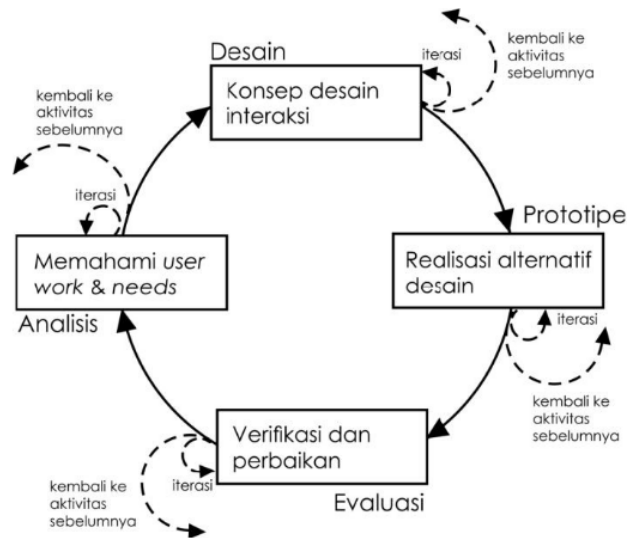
kembali ke aktivitas sebelumnya

Desain

iterasi

Konsep desain interaksi

kembali ke aktivitas sebelumnya

iterasi

Prototipe

Memahami *user work* & *needs*

Realisasi alternatif desain

Analisis

iterasi

kembali ke aktivitas sebelumnya

Verifikasi dan perbaikan

kembali ke aktivitas sebelumnya

iterasi

Evaluasi